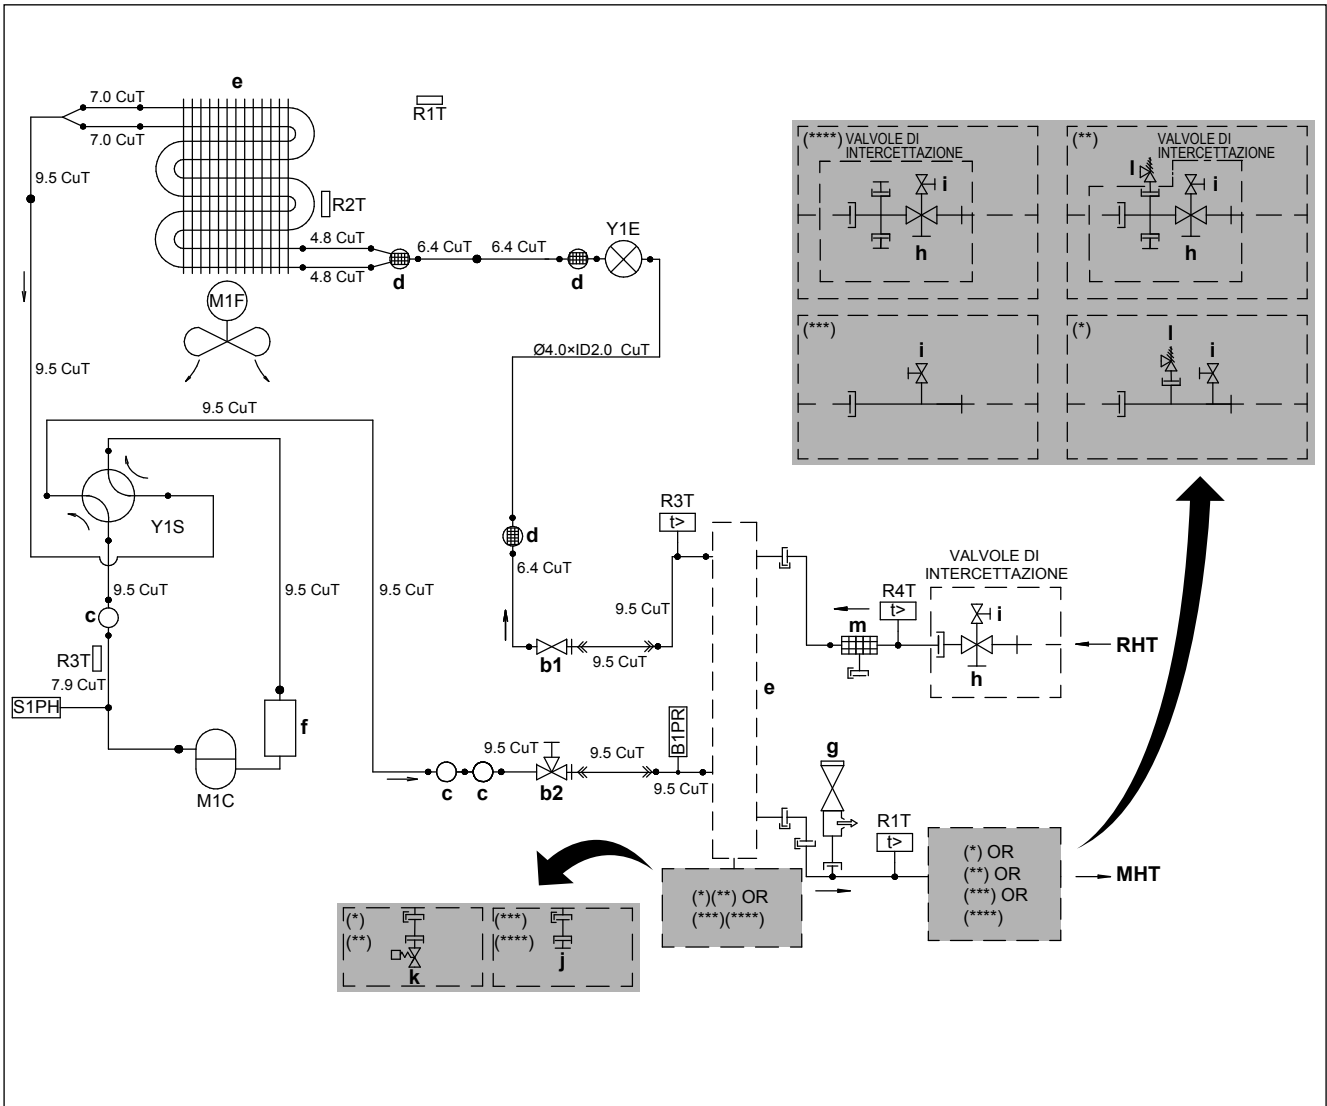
7.0 CuT
e
7.0 CuT
R1T
9.5 CuT
R2T
4.8 CuT
6.4 CuT
6.4 CuT
Y1E
4.8 CuT
d
d
M1F
Ø4.0×ID2.0 CuT
9.5 CuT
9.5 CuT
Y1S
d
R3T
t>
6.4 CuT
9.5 CuT
9.5 CuT
9.5 CuT
c
R3T
9.5 CuT
b1
9.5 CuT
7.9 CuT
S1PH
f
M1C
9.5 CuT
9.5 CuT
B1PR
c
c
b2
9.5 CuT
e
(****) VALVOLE DI INTERCETTAZIONE
i
h
(**) VALVOLE DI INTERCETTAZIONE
l
i
h
(***)
i
(*)
l
i
VALVOLE DI INTERCETTAZIONE
R4T
t>
m
i
h
RHT
g
R1T
t>
(*)(**) OR
(***)(****)
(*) OR
(**) OR
(***) OR
(****)
MHT
(*)
(**)
k
(***)
(****)
j